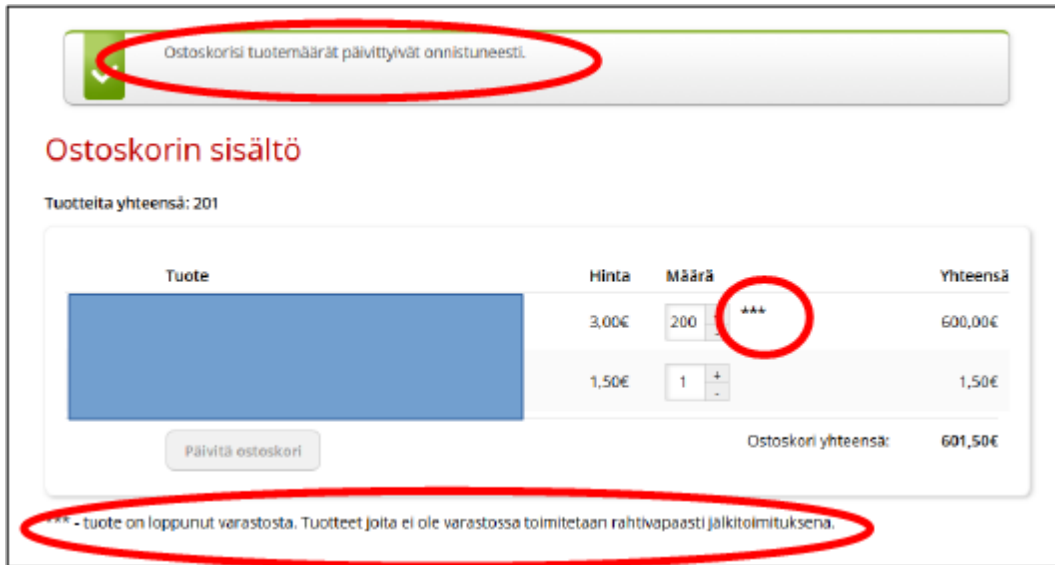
Ostoskorisi tuotemäärät päivittyivät onnistuneesti.

Ostoskorin sisältö

Tuotteita yhteensä: 201

| Tuote | Hinta | Määrä | | Yhteensä |
|---|---|---|---|---|
| | 3,00€ | 200 | *** | 600,00€ |
| | 1,50€ | 1 + - | | 1,50€ |

Päivitä ostoskori

Ostoskori yhteensä: 601,50€

*** - tuote on loppunut varastosta. Tuotteet joita ei ole varastossa toimitetaan rahtivapaasti jälkitoimituksena.